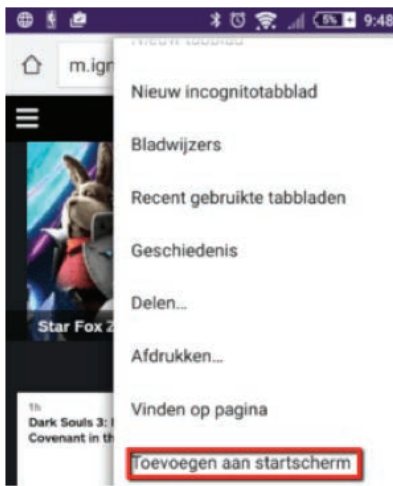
5% 9:48

m.ign

Nieuw tabblad

Nieuw incognitotabblad

Bladwijzers

Recent gebruikte tabbladen

Geschiedenis

Delen...

Afdrukken...

Vinden op pagina

Toevoegen aan startscherm

Star Fox Z

1h
Dark Souls 3: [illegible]
Covenant in th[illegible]